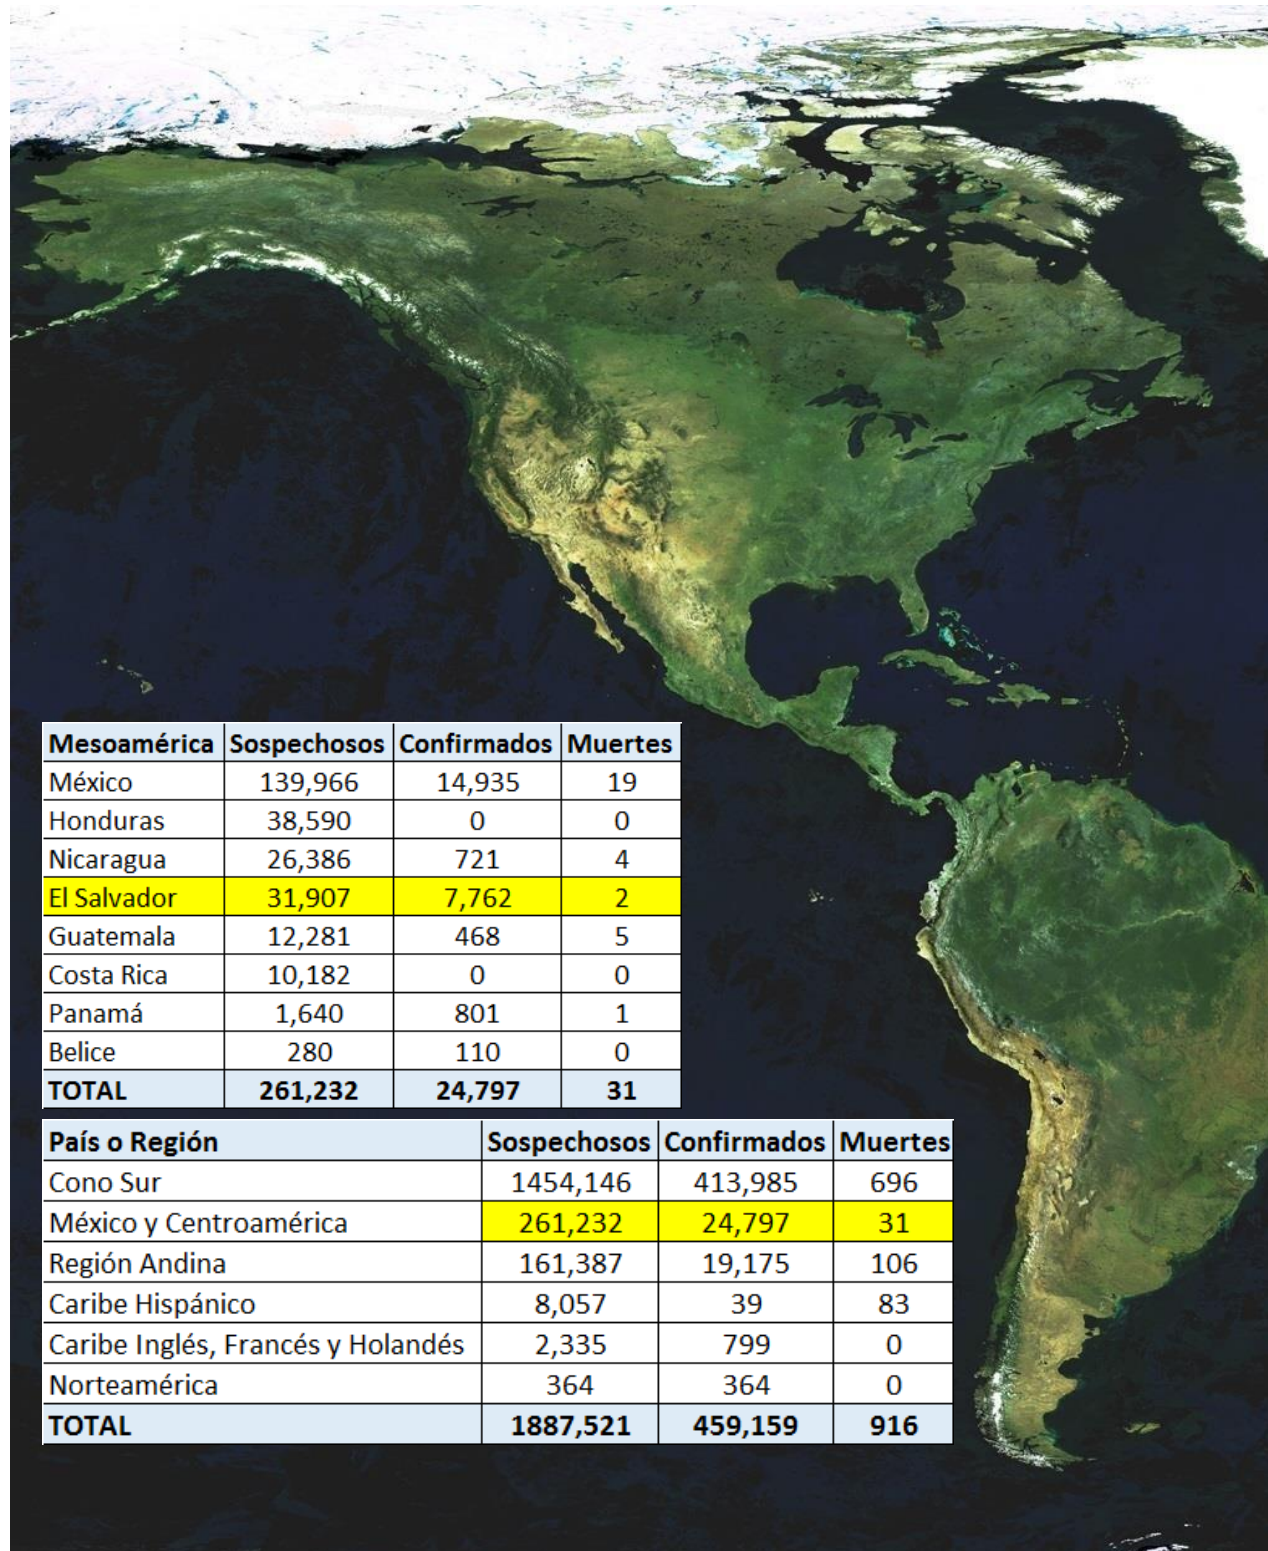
| Mesoamérica | Sospechosos | Confirmados | Muertes |
|---|---|---|---|
| México | 139,966 | 14,935 | 19 |
| Honduras | 38,590 | 0 | 0 |
| Nicaragua | 26,386 | 721 | 4 |
| El Salvador | 31,907 | 7,762 | 2 |
| Guatemala | 12,281 | 468 | 5 |
| Costa Rica | 10,182 | 0 | 0 |
| Panamá | 1,640 | 801 | 1 |
| Belice | 280 | 110 | 0 |
| TOTAL | 261,232 | 24,797 | 31 |

| País o Región | Sospechosos | Confirmados | Muertes |
|---|---|---|---|
| Cono Sur | 1454,146 | 413,985 | 696 |
| México y Centroamérica | 261,232 | 24,797 | 31 |
| Región Andina | 161,387 | 19,175 | 106 |
| Caribe Hispánico | 8,057 | 39 | 83 |
| Caribe Inglés, Francés y Holandés | 2,335 | 799 | 0 |
| Norteamérica | 364 | 364 | 0 |
| TOTAL | 1887,521 | 459,159 | 916 |